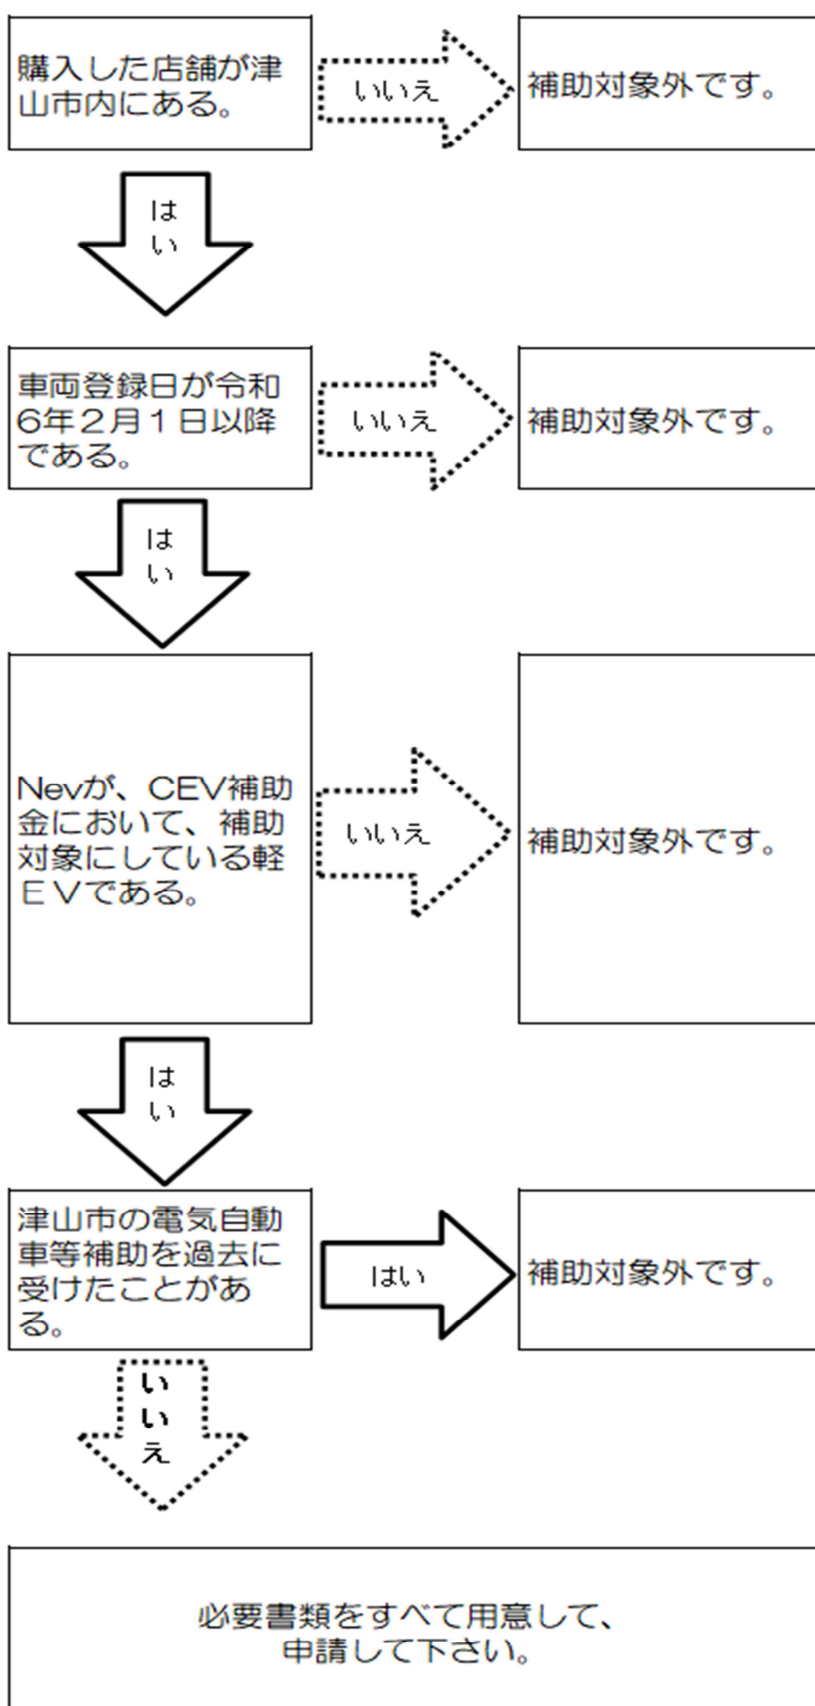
購入した店舗が津山市内にある。

いいえ

補助対象外です。

はい

車両登録日が令和6年2月1日以降である。

いいえ

補助対象外です。

はい

Nevが、CEV補助金において、補助対象にしている軽EVである。

いいえ

補助対象外です。

はい

津山市の電気自動車等補助を過去に受けたことがある。

はい

補助対象外です。

いいえ

必要書類をすべて用意して、申請して下さい。